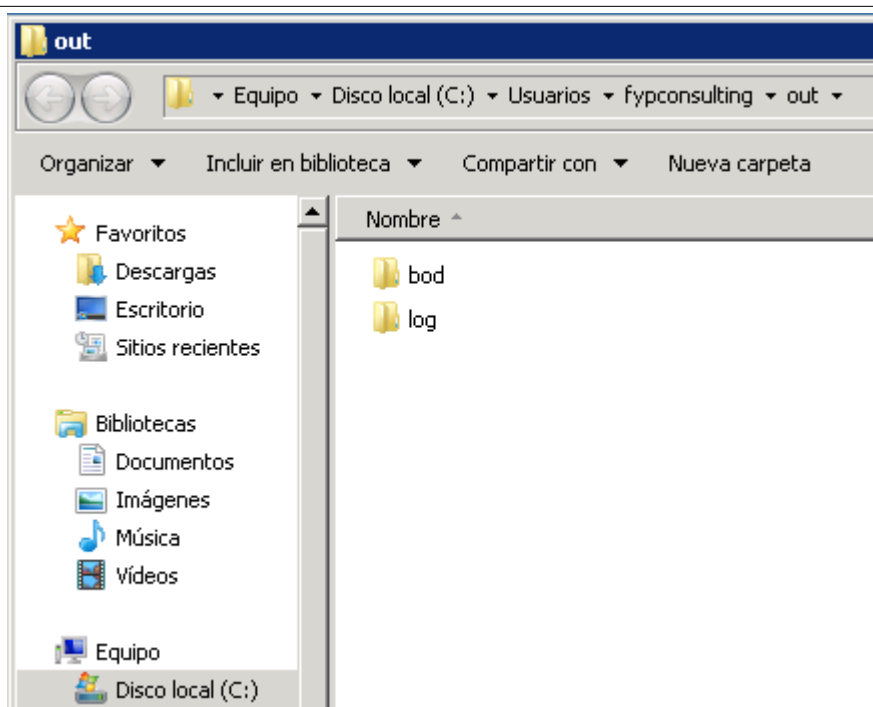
out

▸ Equipo ▸ Disco local (C:) ▸ Usuarios ▸ fypconsulting ▸ out ▸

Organizar ▾ Incluir en biblioteca ▾ Compartir con ▾ Nueva carpeta

Favoritos
Descargas
Escritorio
Sitios recientes

Bibliotecas
Documentos
Imágenes
Música
Vídeos

Equipo
Disco local (C:)

Nombre

bod
log